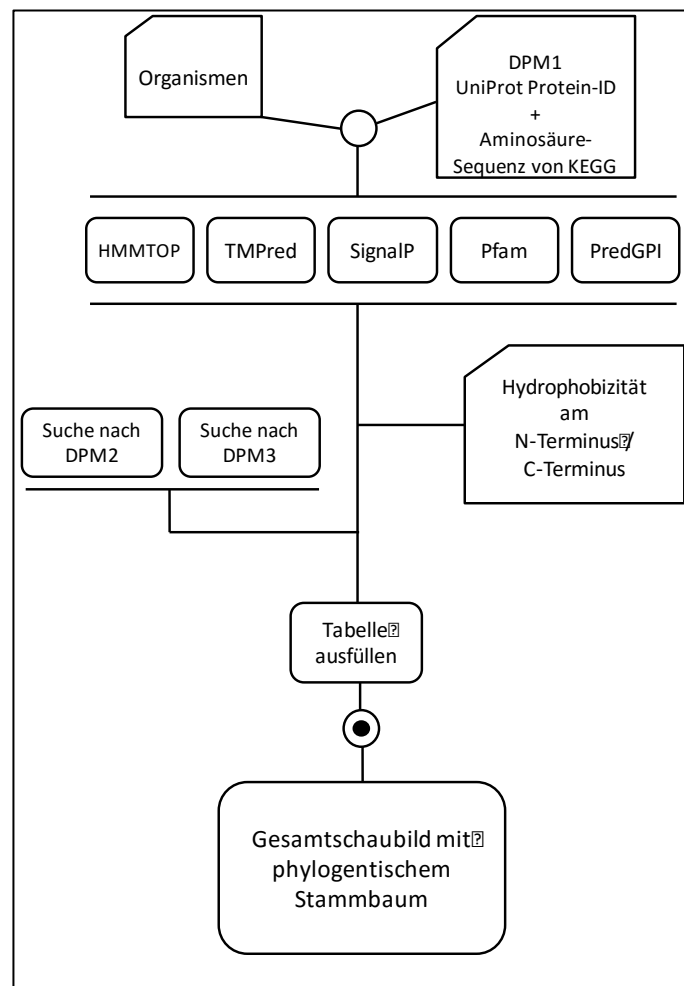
Organismen

DPM1
UniProt Protein-ID
+
Aminosäure-Sequenz von KEGG

HMMTOP

TMPred

SignalP

Pfam

PredGPI

Hydrophobizität am N-Terminus / C-Terminus

Suche nach DPM2

Suche nach DPM3

Tabelle ausfüllen

Gesamtschaubild mit phylogentischem Stammbaum